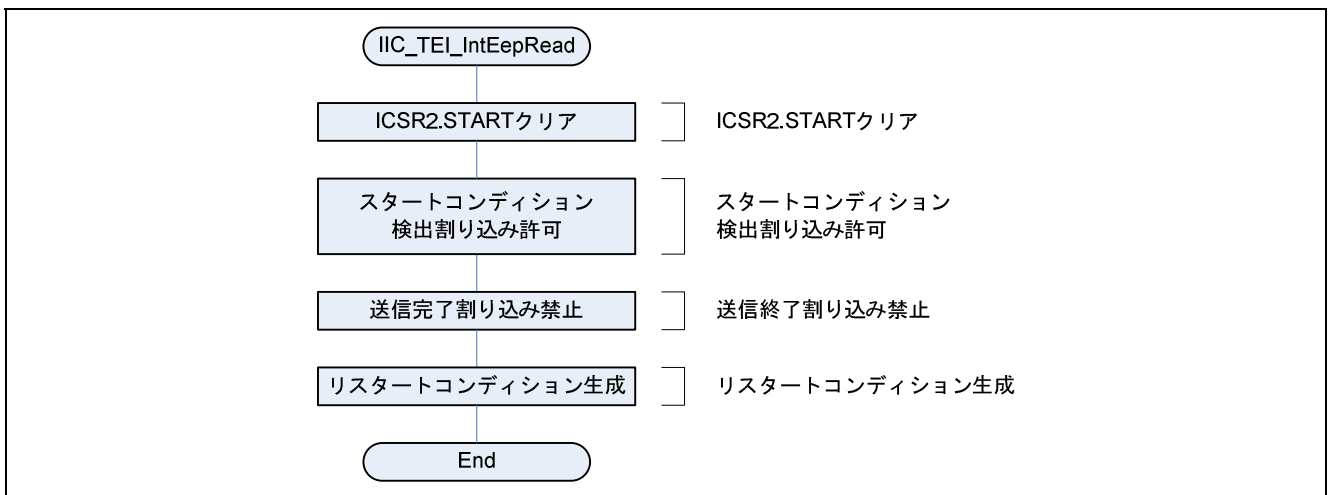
IIC_TEI_IntEepRead

ICSR2.STARTクリア

ICSR2.STARTクリア

スタートコンディション
検出割り込み許可

スタートコンディション
検出割り込み許可

送信完了割り込み禁止

送信終了割り込み禁止

リスタートコンディション生成

リスタートコンディション生成

End